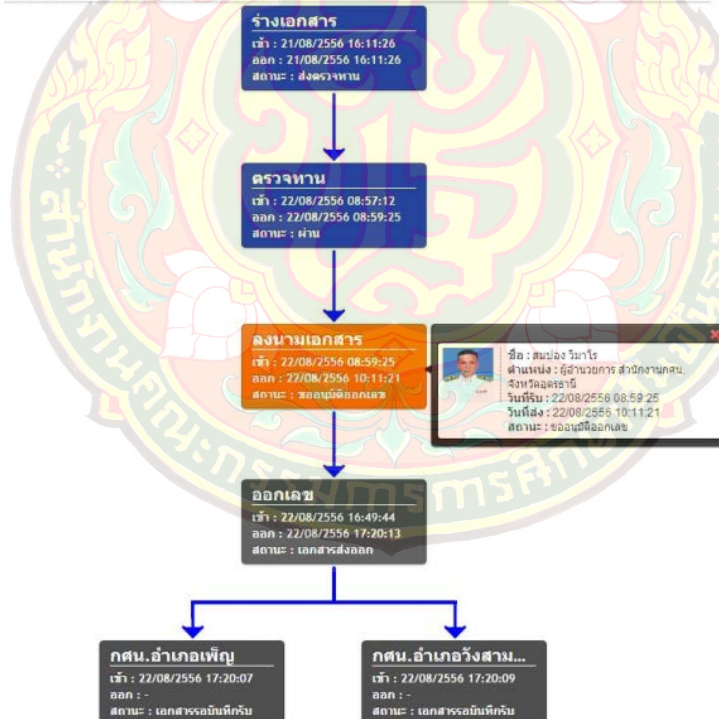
ร่างเอกสาร
เข้า : 21/08/2556 16:11:26
ออก : 21/08/2556 16:11:26
สถานะ : ส่งตรวจทาน

ตรวจทาน
เข้า : 22/08/2556 08:57:12
ออก : 22/08/2556 08:59:25
สถานะ : ผ่าน

ลงนามเอกสาร
เข้า : 22/08/2556 08:59:25
ออก : 22/08/2556 10:11:21
สถานะ : ขออนุมัติออกเลข

ชื่อ : สมปอง วิมาโร
ตำแหน่ง : ผู้อำนวยการ สำนักงานกศน. จังหวัดอุดรธานี
วันที่รับ : 22/08/2556 08:59:25
วันที่ส่ง : 22/08/2556 10:11:21
สถานะ : ขออนุมัติออกเลข

ออกเลข
เข้า : 22/08/2556 16:49:44
ออก : 22/08/2556 17:20:13
สถานะ : เอกสารส่งออก

กศน.อำเภอเพ็ญ
เข้า : 22/08/2556 17:20:07
ออก : -
สถานะ : เอกสารรอบันทึกรับ

กศน.อำเภอวังสาม...
เข้า : 22/08/2556 17:20:09
ออก : -
สถานะ : เอกสารรอบันทึกรับ

สำนักงานคณะกรรมการการศึกษา